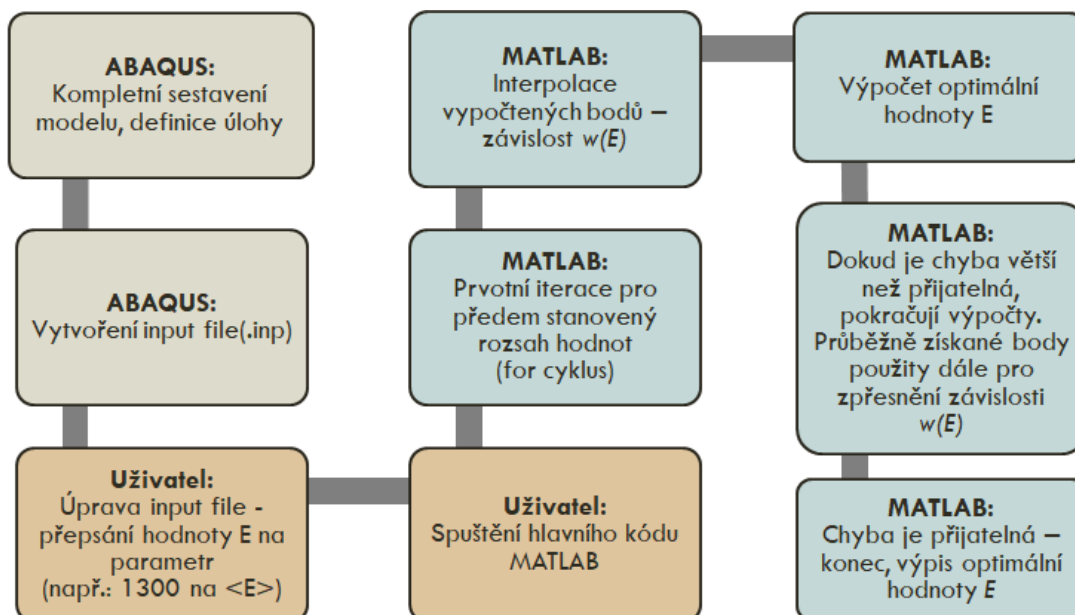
ABAQUS:
Kompletní sestavení modelu, definice úlohy

ABAQUS:
Vytvoření input file(.inp)

Uživatel:
Úprava input file - přepsání hodnoty E na parametr
(např.: 1300 na <E>)

Uživatel:
Spuštění hlavního kódu MATLAB

MATLAB:
Prvotní iterace pro předem stanovený rozsah hodnot
(for cyklus)

MATLAB:
Interpolace vypočtených bodů – závislost $w(E)$

MATLAB:
Výpočet optimální hodnoty E

MATLAB:
Dokud je chyba větší než přijatelná, pokračují výpočty. Průběžně získané body použity dále pro zpřesnění závislosti $w(E)$

MATLAB:
Chyba je přijatelná – konec, výpis optimální hodnoty $E$